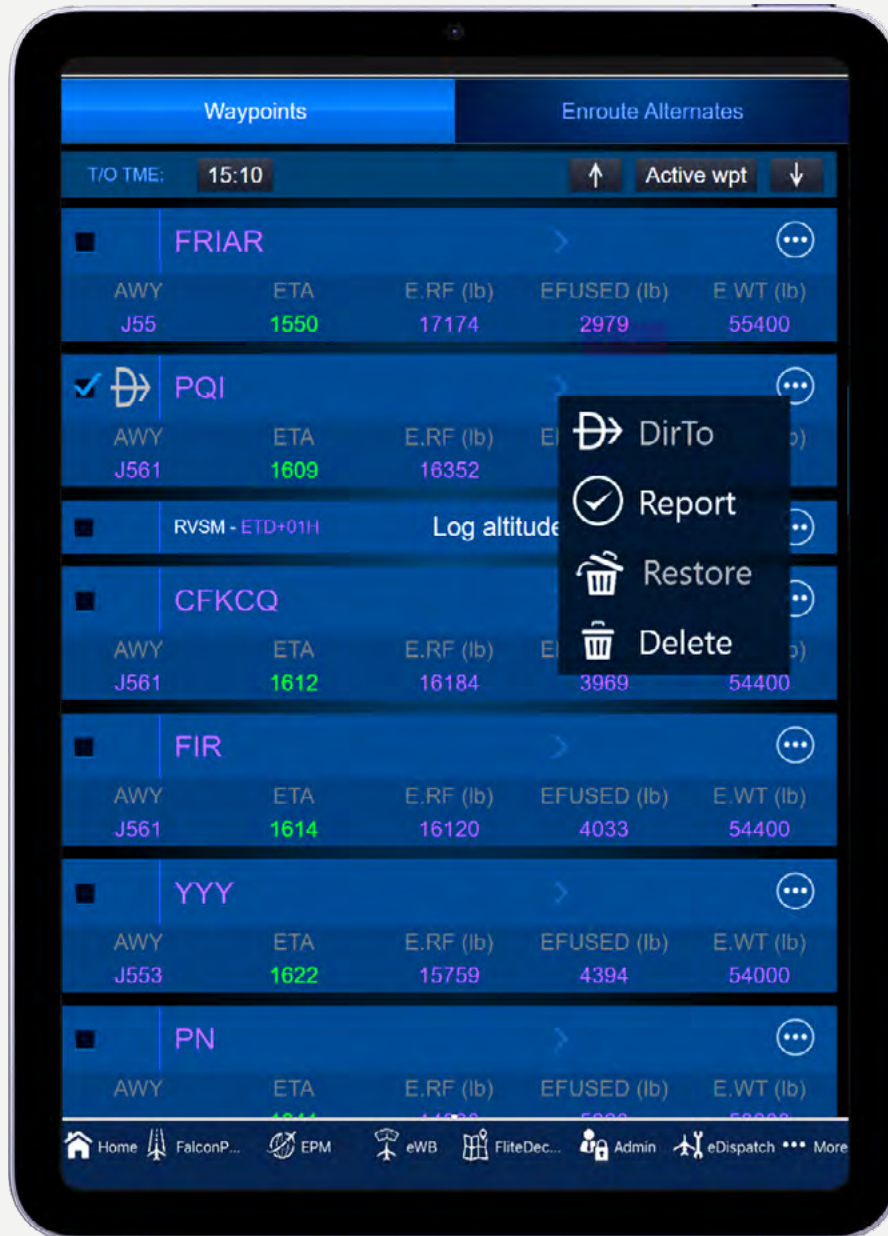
Waypoints

Enroute Alternates

T/O TME: 15:10

Active wpt

FRIAR

| AWY | ETA | E.RF (lb) | EFUSED (lb) | E.WT (lb) |
|---|---|---|---|---|
| J55 | 1550 | 17174 | 2979 | 55400 |

PQI

| AWY | ETA | E.RF (lb) | E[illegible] | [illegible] |
|---|---|---|---|---|
| J561 | 1609 | 16352 | | |

DirTo

Report

Restore

Delete

RVSM - ETD+01H Log altitude

CFKCQ

| AWY | ETA | E.RF (lb) | E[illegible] | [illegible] |
|---|---|---|---|---|
| J561 | 1612 | 16184 | 3969 | 54400 |

FIR

| AWY | ETA | E.RF (lb) | EFUSED (lb) | E.WT (lb) |
|---|---|---|---|---|
| J561 | 1614 | 16120 | 4033 | 54400 |

YYY

| AWY | ETA | E.RF (lb) | EFUSED (lb) | E.WT (lb) |
|---|---|---|---|---|
| J553 | 1622 | 15759 | 4394 | 54000 |

PN

| AWY | ETA | E.RF (lb) | EFUSED (lb) | E.WT (lb) |
|---|---|---|---|---|
| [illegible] | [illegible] | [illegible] | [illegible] | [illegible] |

Home FalconP... EPM eWB FliteDec... Admin eDispatch More